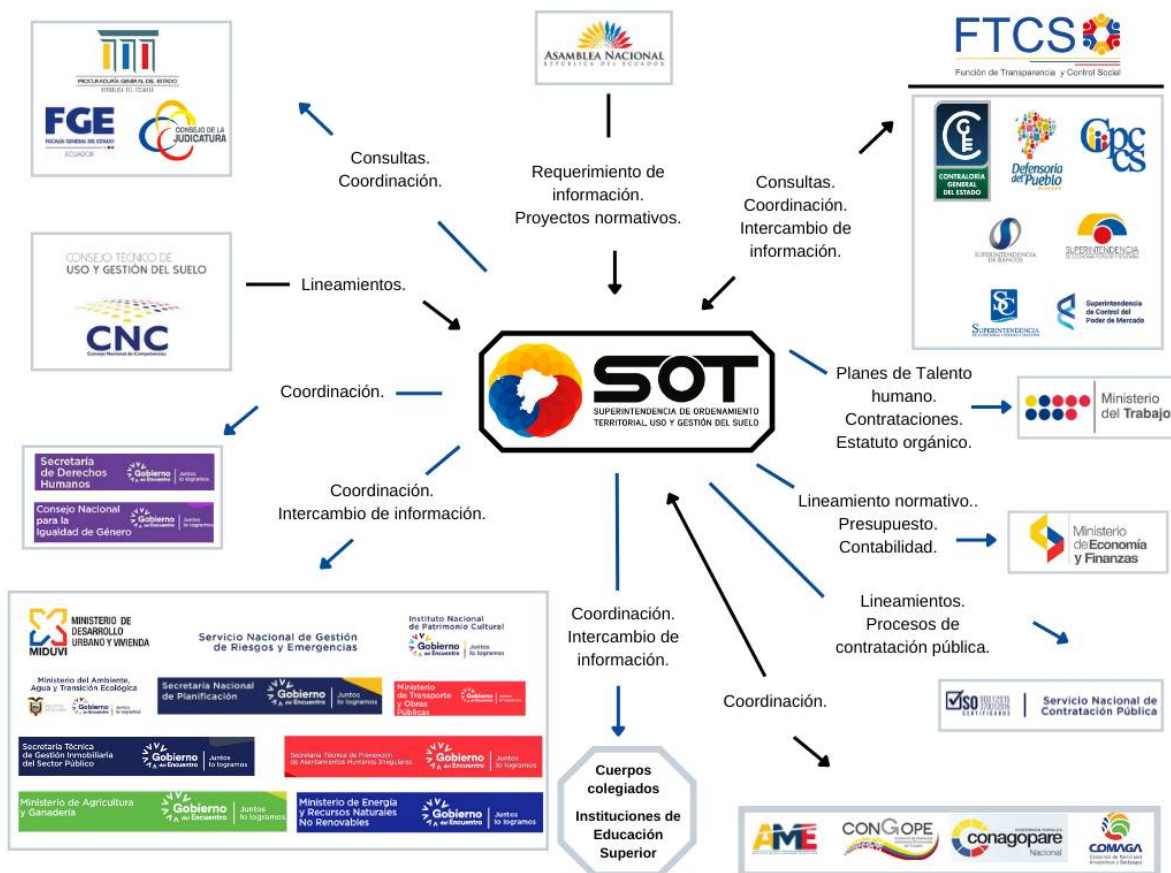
PROCURADURÍA GENERAL DEL ESTADO

FGE

CONSEJO DE LA JUDICATURA

ASAMBLEA NACIONAL
REPÚBLICA DEL ECUADOR

FTCS
Función de Transparencia y Control Social

Consultas.
Coordinación.

Requerimiento de información.
Proyectos normativos.

Consultas.
Coordinación.
Intercambio de información.

CONTRALORÍA GENERAL DEL ESTADO

Defensoría del Pueblo

CPCCS

SUPERINTENDENCIA DE BANCOS

SUPERINTENDENCIA

SUPERINTENDENCIA

Superintendencia de Control del Poder de Mercado

CONSEJO TÉCNICO DE USO Y GESTIÓN DEL SUELO

Lineamientos.

CNC
Consejo Nacional de Competencias

SOT
SUPERINTENDENCIA DE ORDENAMIENTO TERRITORIAL, USO Y GESTIÓN DEL SUELO

Coordinación.

Planes de Talento humano.
Contrataciones.
Estatuto orgánico.

Ministerio del Trabajo

Secretaría de Derechos Humanos
Gobierno del Encuentro | Juntos lo logramos

Consejo Nacional para la Igualdad de Género
Gobierno del Encuentro | Juntos lo logramos

Coordinación.
Intercambio de información.

Lineamiento normativo..
Presupuesto.
Contabilidad.

Ministerio de Economía y Finanzas

Coordinación.
Intercambio de información.

Lineamientos.
Procesos de contratación pública.

Servicio Nacional de Contratación Pública

MINISTERIO DE DESARROLLO URBANO Y VIVIENDA
MIDUVI

Servicio Nacional de Gestión de Riesgos y Emergencias

Instituto Nacional de Patrimonio Cultural
Gobierno del Encuentro | Juntos lo logramos

Ministerio del Ambiente, Agua y Transición Ecológica
Gobierno del Encuentro | Juntos lo logramos

Secretaría Nacional de Planificación
Gobierno del Encuentro | Juntos lo logramos

Ministerio de Transporte y Obras Públicas
Gobierno del Encuentro | Juntos lo logramos

Coordinación.

Secretaría Técnica de Gestión Inmobiliaria del Sector Público
Gobierno del Encuentro | Juntos lo logramos

Secretaría Técnica de Prevención de Asentamientos Humanos Irregulares
Gobierno del Encuentro | Juntos lo logramos

Ministerio de Agricultura y Ganadería
Gobierno del Encuentro | Juntos lo logramos

Ministerio de Energía y Recursos Naturales No Renovables
Gobierno del Encuentro | Juntos lo logramos

Cuerpos colegiados
Instituciones de Educación Superior

AME

CONGOPE

conagopare Nacional

COMAGA